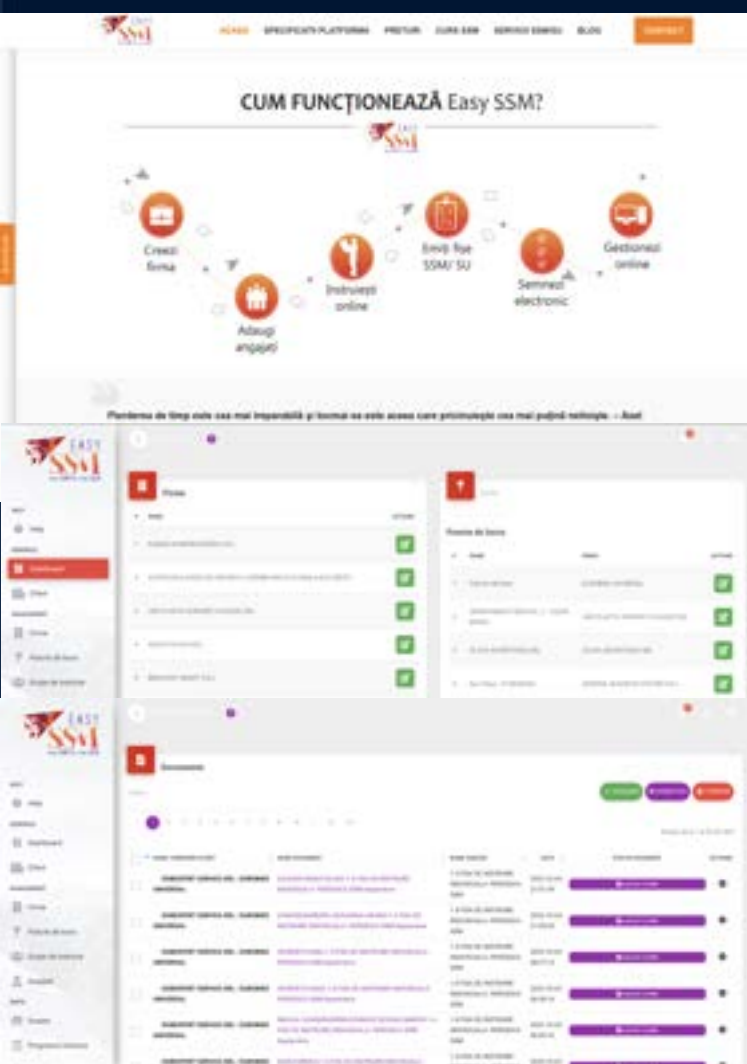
EASY SSM

ACASĂ SPECIFICAȚII PLATFORMĂ PREȚURI CURS SSM SERVICII SSM/SU BLOG

CONTACT

CUM FUNCȚIONEAZĂ Easy SSM?

EASY SSM

Creezi firma

Adaugi angajați

Instruiești online

Emiți fișe SSM/ SU

Semnezi electronic

Gestionezi online

Pierderea de timp este cea mai ireparabilă și totuși ea este aceea care privilegiază cea mai puțină neliniște. – Axel

EASY SSM

Help

Dashboard

Client

Firme

Puncte de lucru

Grupe de lucru

Firme

Puncte de lucru

EASY SSM

Help

Dashboard

Client

Firme

Puncte de lucru

Grupe de instruire

Angajați

Rapoarte

Documente

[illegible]